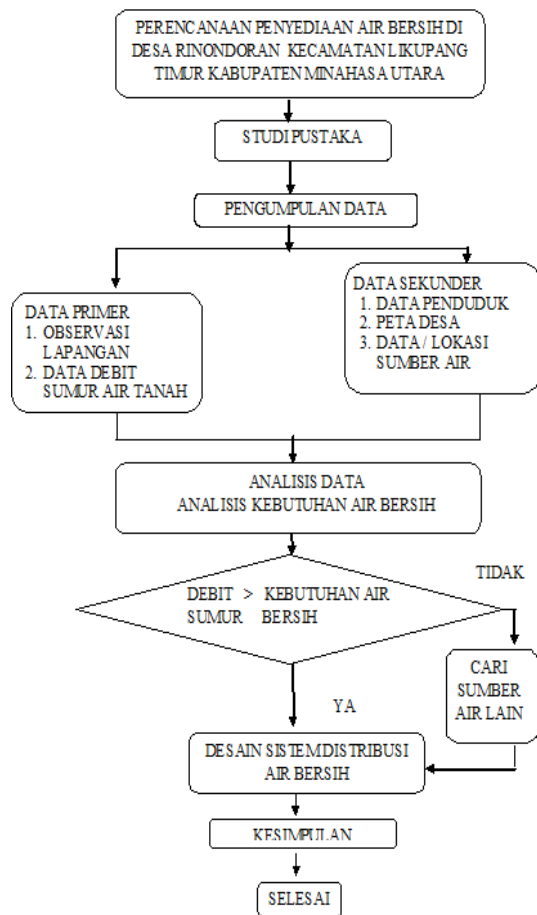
PERENCANAAN PENYEDIAAN AIR BERSIH DI DESA RINONDORAN KECAMATAN LIKUPANG TIMUR KABUPATEN MINAHASA UTARA

STUDI PUSTAKA

PENGUMPULAN DATA

DATA PRIMER
1. OBSERVASI LAPANGAN
2. DATA DEBIT SUMUR AIR TANAH

DATA SEKUNDER
1. DATA PENDUDUK
2. PETA DESA
3. DATA / LOKASI SUMBER AIR

ANALISIS DATA
ANALISIS KEBUTUHAN AIR BERSIH

DEBIT > KEBUTUHAN AIR
SUMUR BERSIH

TIDAK

CARI SUMBER AIR LAIN

YA

DESAIN SISTEMDISTRIBUSI AIR BERSIH

KESIMPULAN

SELESAI